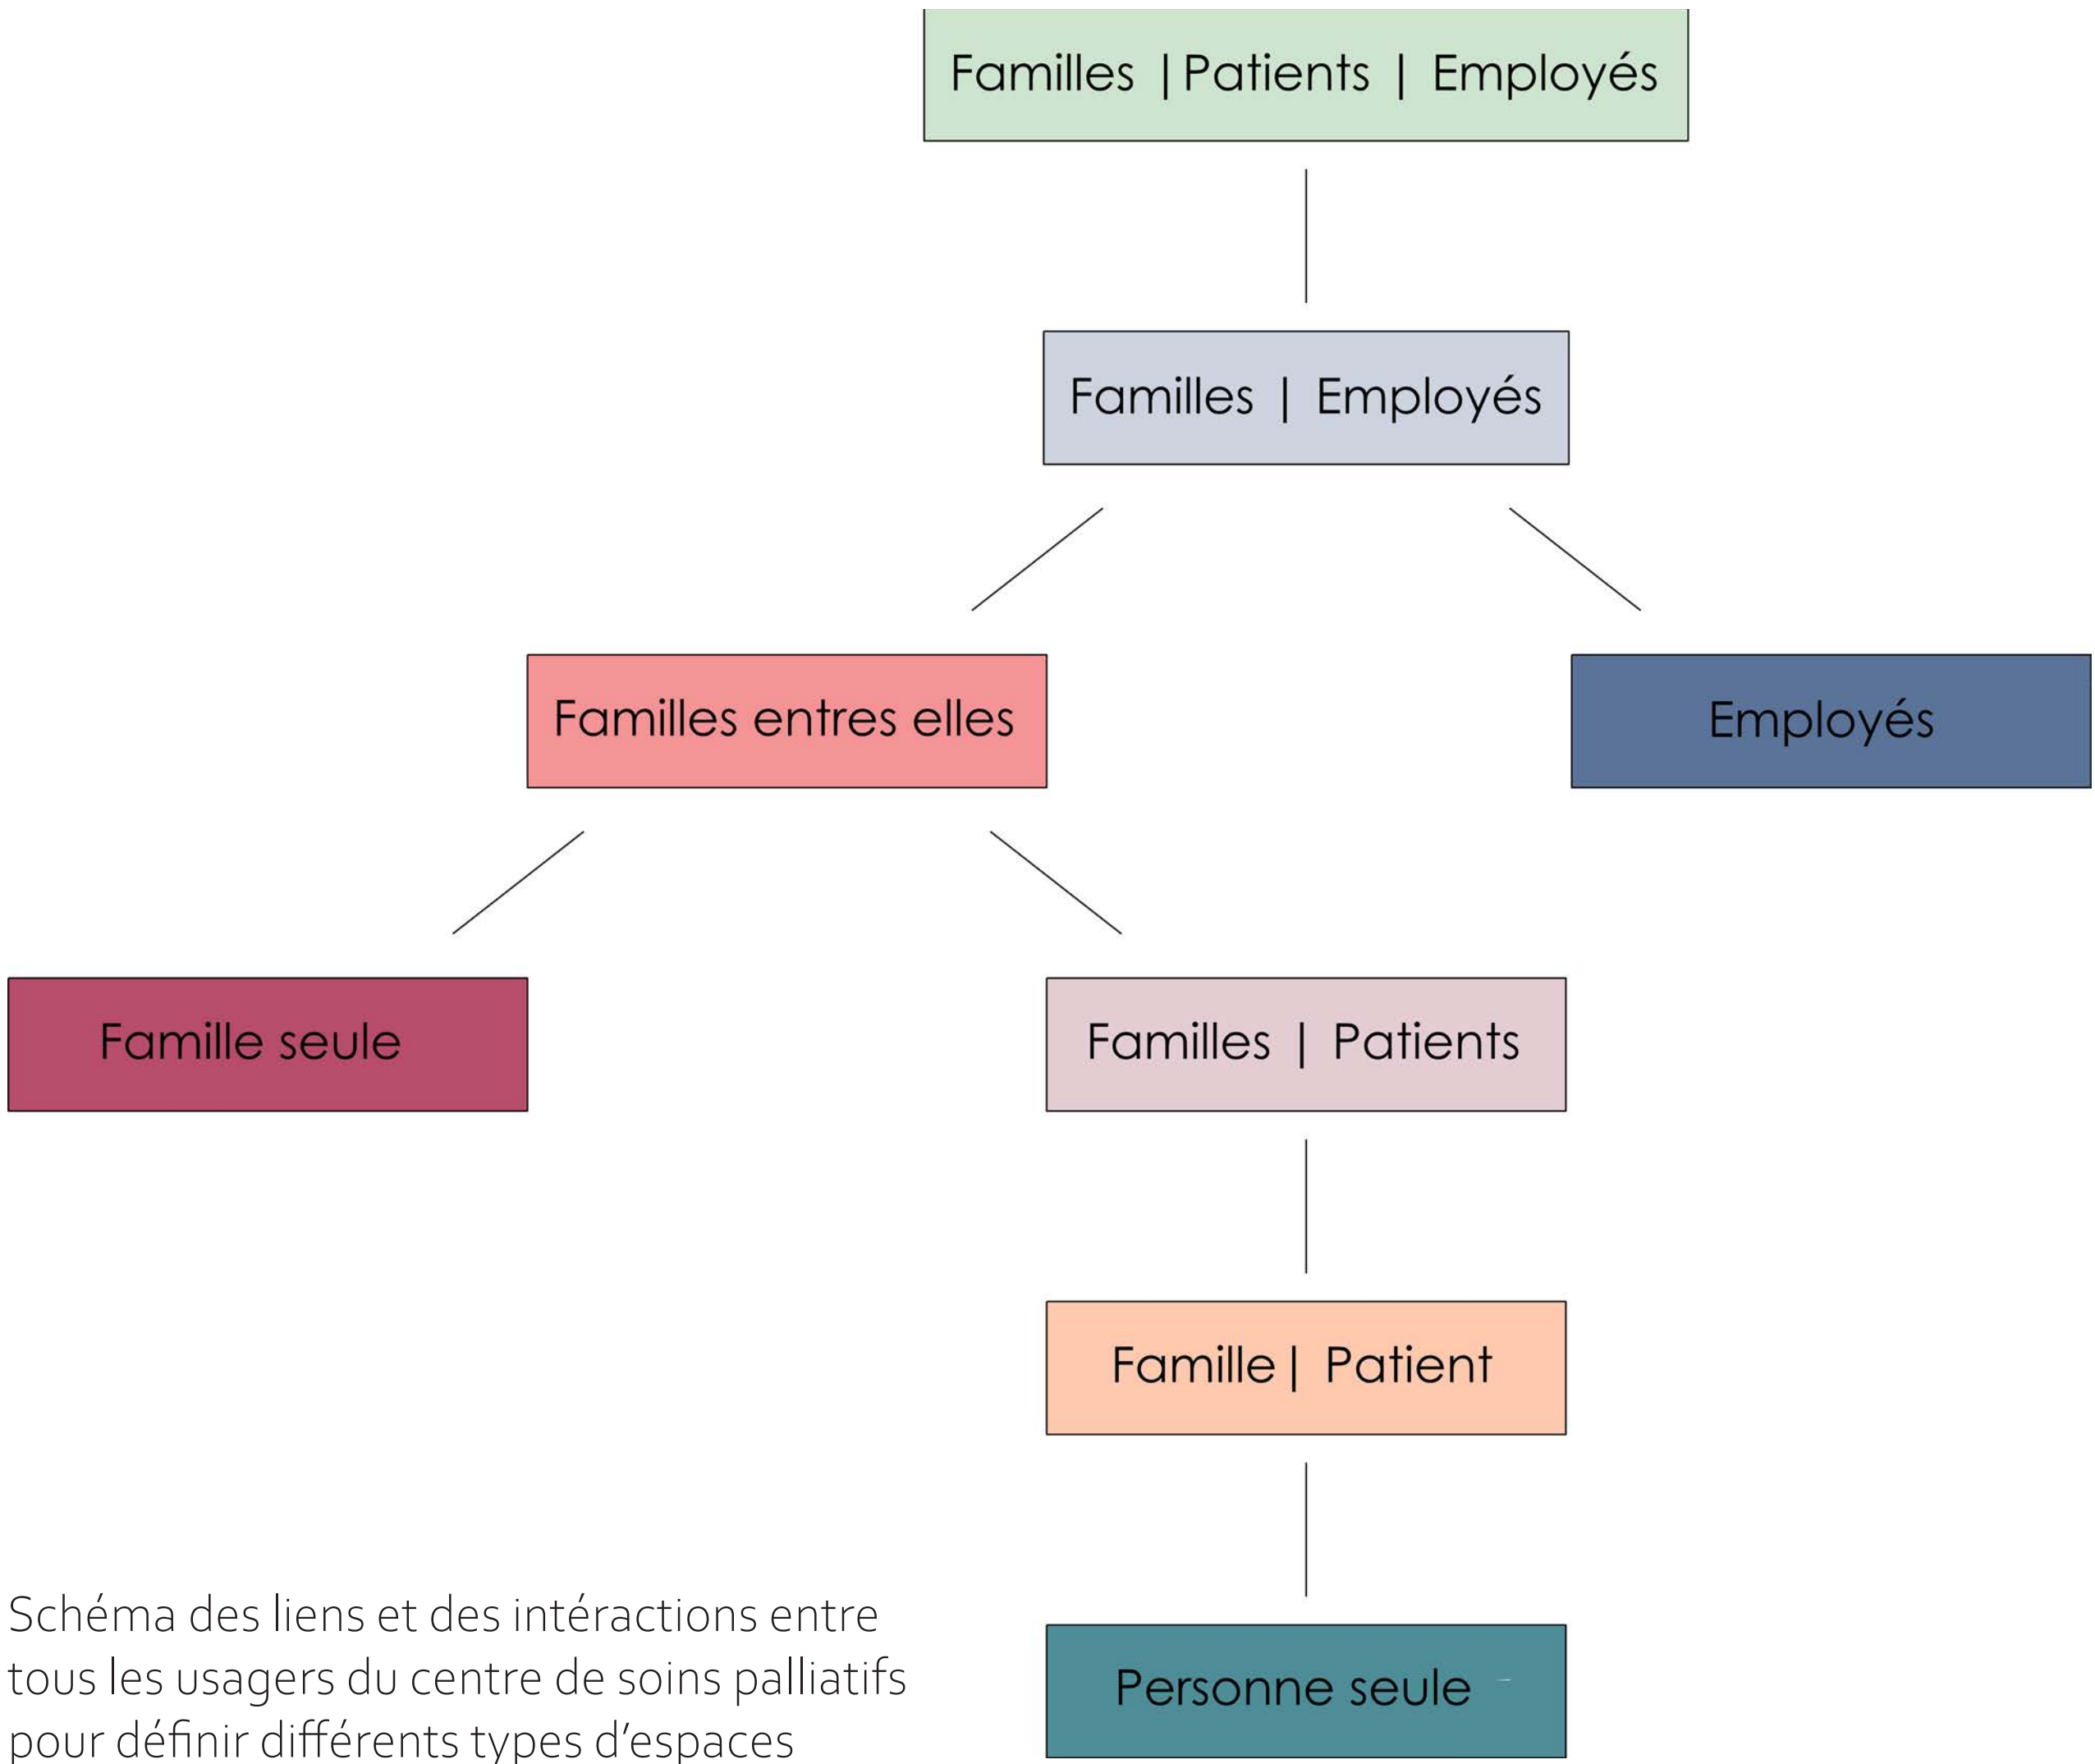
Familles | Patients | Employés

Familles | Employés

Familles entres elles

Employés

Famille seule

Familles | Patients

Famille | Patient

Personne seule

Schéma des liens et des intéractions entre tous les usagers du centre de soins palliatifs pour définir différents types d'espaces